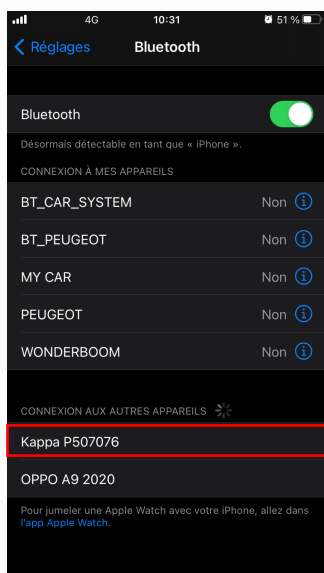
4G 10:31 51 %

< Réglages Bluetooth

Bluetooth

Désormais détectable en tant que « iPhone ».

CONNEXION À MES APPAREILS

BT_CAR_SYSTEM Non

BT_PEUGEOT Non

MY CAR Non

PEUGEOT Non

WONDERBOOM Non

CONNEXION AUX AUTRES APPAREILS

Kappa P507076

OPPO A9 2020

Pour jumeler une Apple Watch avec votre iPhone, allez dans l'app Apple Watch.